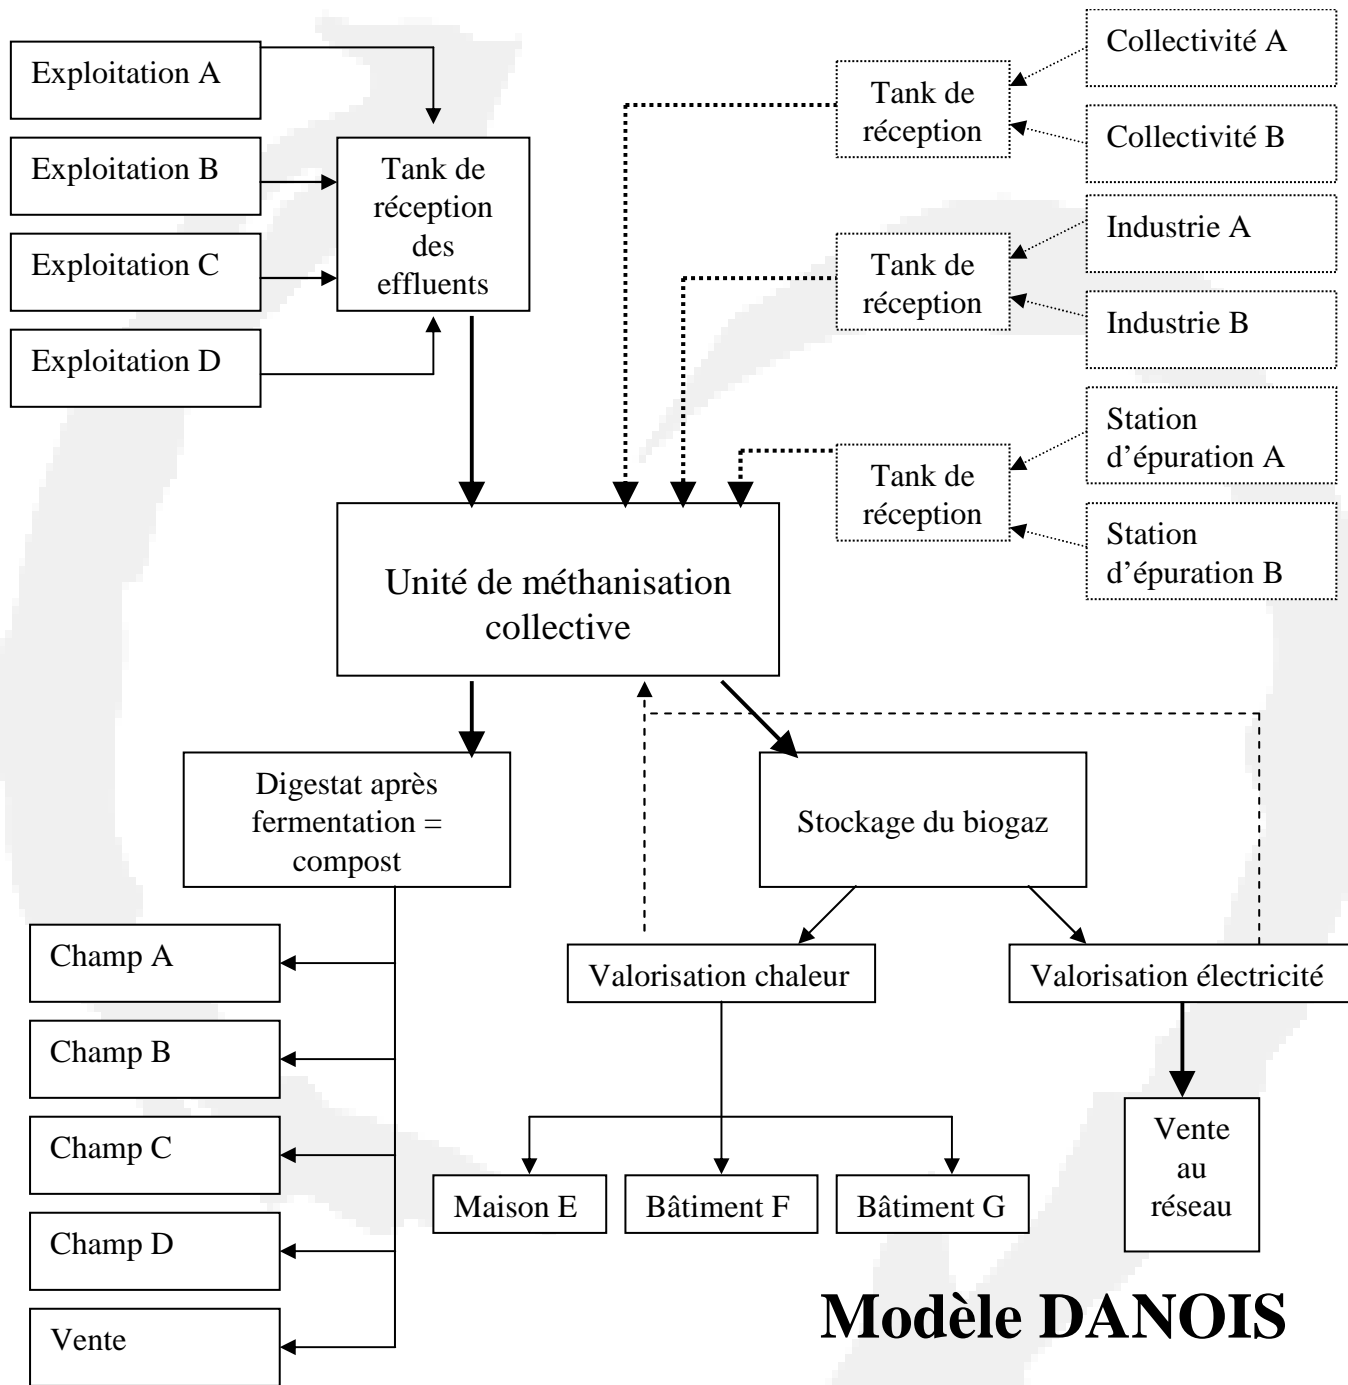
Exploitation A

Exploitation B

Exploitation C

Exploitation D

Tank de réception des effluents

Tank de réception

Collectivité A

Collectivité B

Tank de réception

Industrie A

Industrie B

Tank de réception

Station d'épuration A

Station d'épuration B

Unité de méthanisation collective

Digestat après fermentation = compost

Stockage du biogaz

Champ A

Champ B

Champ C

Champ D

Vente

Valorisation chaleur

Valorisation électricité

Maison E

Bâtiment F

Bâtiment G

Vente au réseau

Modèle DANOIS